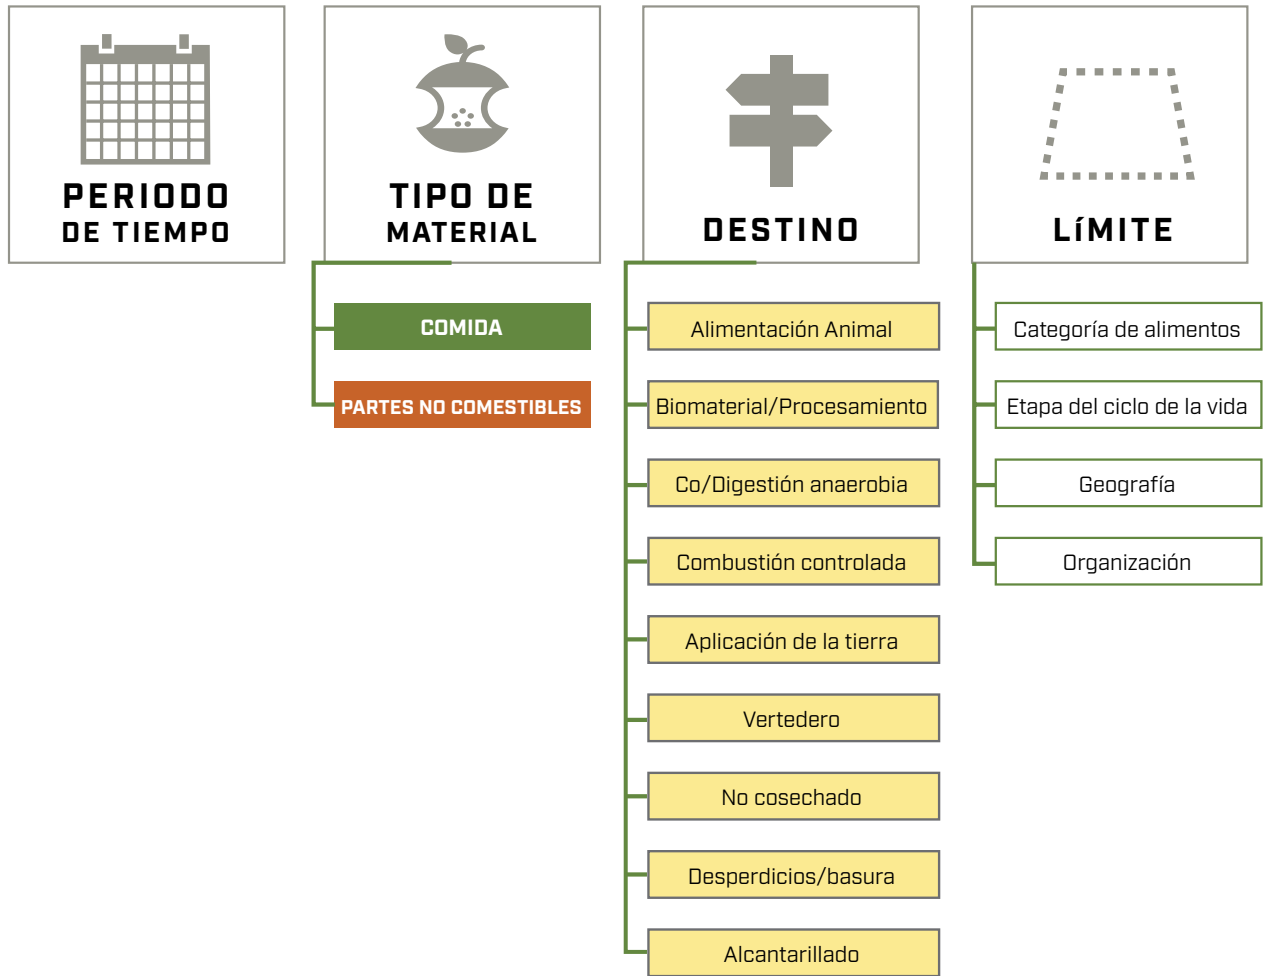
PERIODO DE TIEMPO

TIPO DE MATERIAL

COMIDA

PARTES NO COMESTIBLES

DESTINO

Alimentación Animal

Biomaterial/Procesamiento

Co/Digestión anaerobia

Combustión controlada

Aplicación de la tierra

Vertedero

No cosechado

Desperdicios/basura

Alcantarillado

LÍMITE

Categoría de alimentos

Etapa del ciclo de la vida

Geografía

Organización